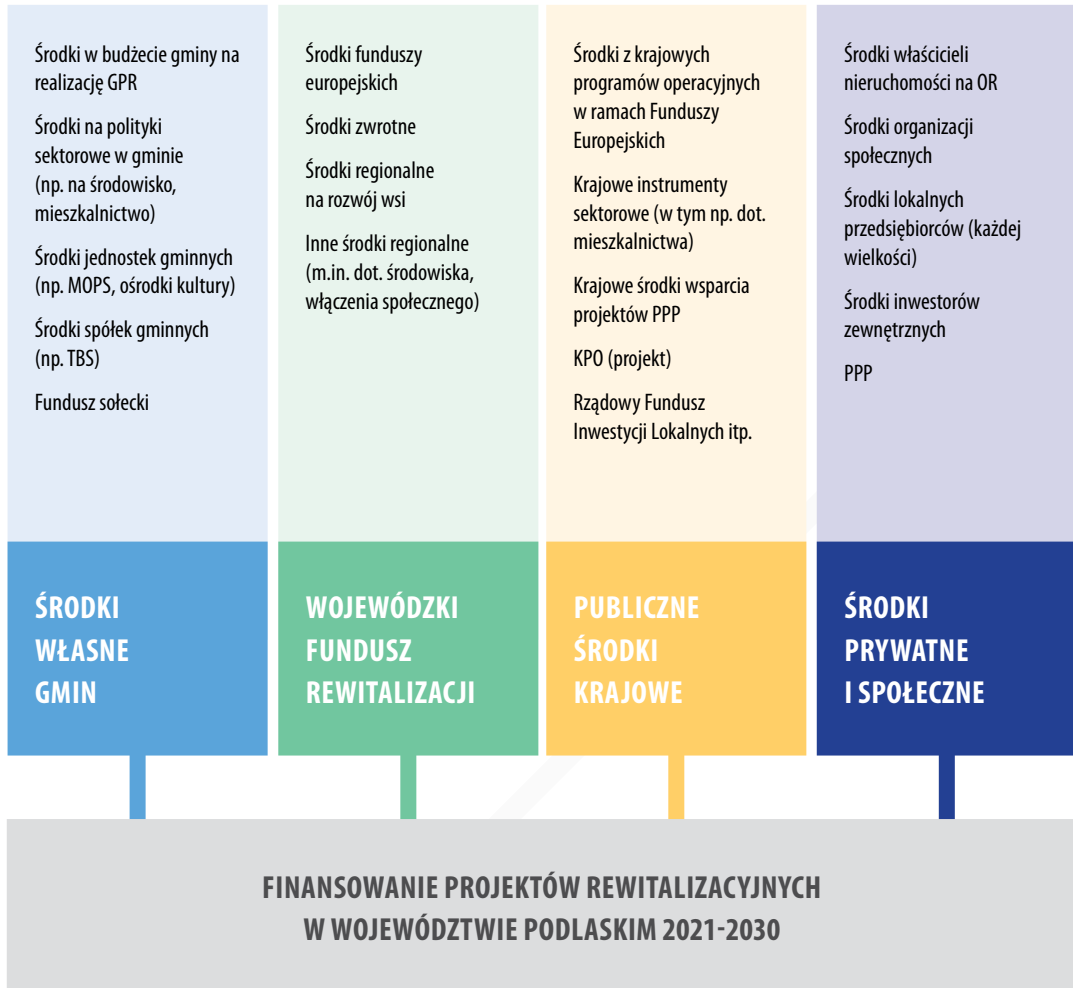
Środki w budżecie gminy na realizację GPR

Środki na polityki sektorowe w gminie (np. na środowisko, mieszkalnictwo)

Środki jednostek gminnych (np. MOPS, ośrodki kultury)

Środki spółek gminnych (np. TBS)

Fundusz sołecki

ŚRODKI WŁASNE GMIN

Środki funduszy europejskich

Środki zwrotne

Środki regionalne na rozwój wsi

Inne środki regionalne (m.in. dot. środowiska, włączenia społecznego)

WOJEWÓDZKI FUNDUSZ REWITALIZACJI

Środki z krajowych programów operacyjnych w ramach Funduszy Europejskich

Krajowe instrumenty sektorowe (w tym np. dot. mieszkalnictwa)

Krajowe środki wsparcia projektów PPP

KPO (projekt)

Rządowy Fundusz Inwestycji Lokalnych itp.

PUBLICZNE ŚRODKI KRAJOWE

Środki właścicieli nieruchomości na OR

Środki organizacji społecznych

Środki lokalnych przedsiębiorców (każdej wielkości)

Środki inwestorów zewnętrznych

PPP

ŚRODKI PRYWATNE I SPOŁECZNE

FINANSOWANIE PROJEKTÓW REWITALIZACYJNYCH W WOJEWÓDZTWIE PODLASKIM 2021-2030